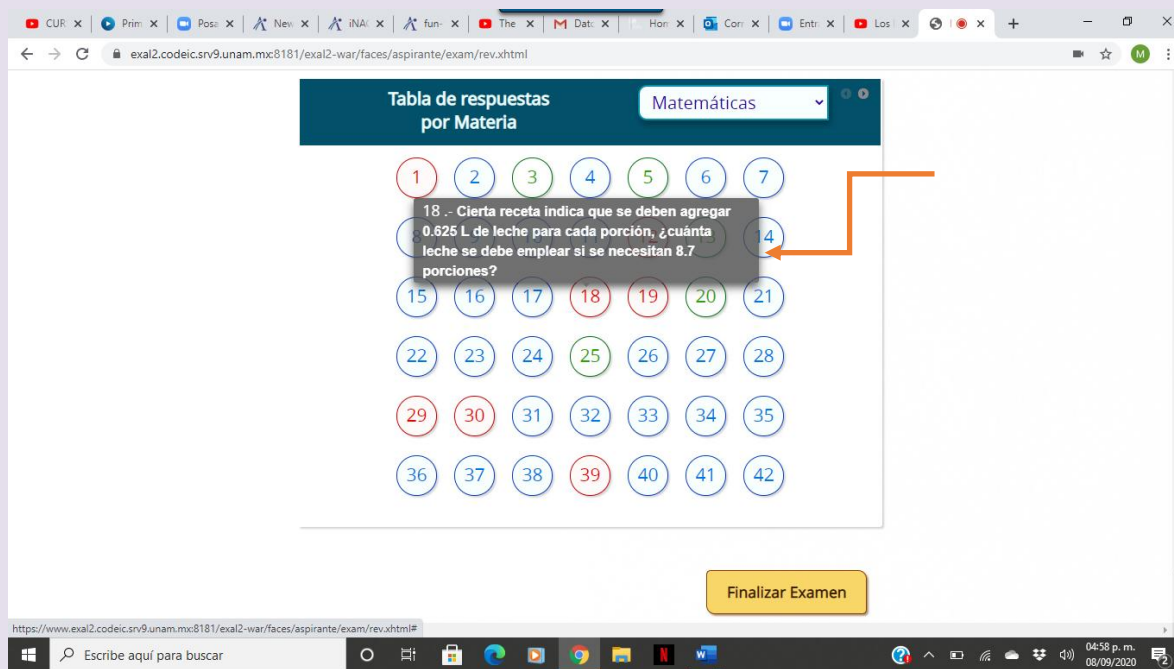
CUR ×   Prim ×   Posa ×   New ×   iNA ×   fun ×   The ×   Dat ×   Hor ×   Cor ×   Entr ×   Los ×   ×   +

exal2.codeic.srv9.unam.mx:8181/exal2-war/faces/aspirante/exam/rev.xhtml

M

Tabla de respuestas por Materia

Matemáticas

1 2 3 4 5 6 7

18 .- Cierta receta indica que se deben agregar 0.625 L de leche para cada porción, ¿cuánta leche se debe emplear si se necesitan 8.7 porciones?

8 14

15 16 17 18 19 20 21

22 23 24 25 26 27 28

29 30 31 32 33 34 35

36 37 38 39 40 41 42

Finalizar Examen

https://www.exal2.codeic.srv9.unam.mx:8181/exal2-war/faces/aspirante/exam/rev.xhtml#

Escribe aquí para buscar

04:58 p. m.
08/09/2020